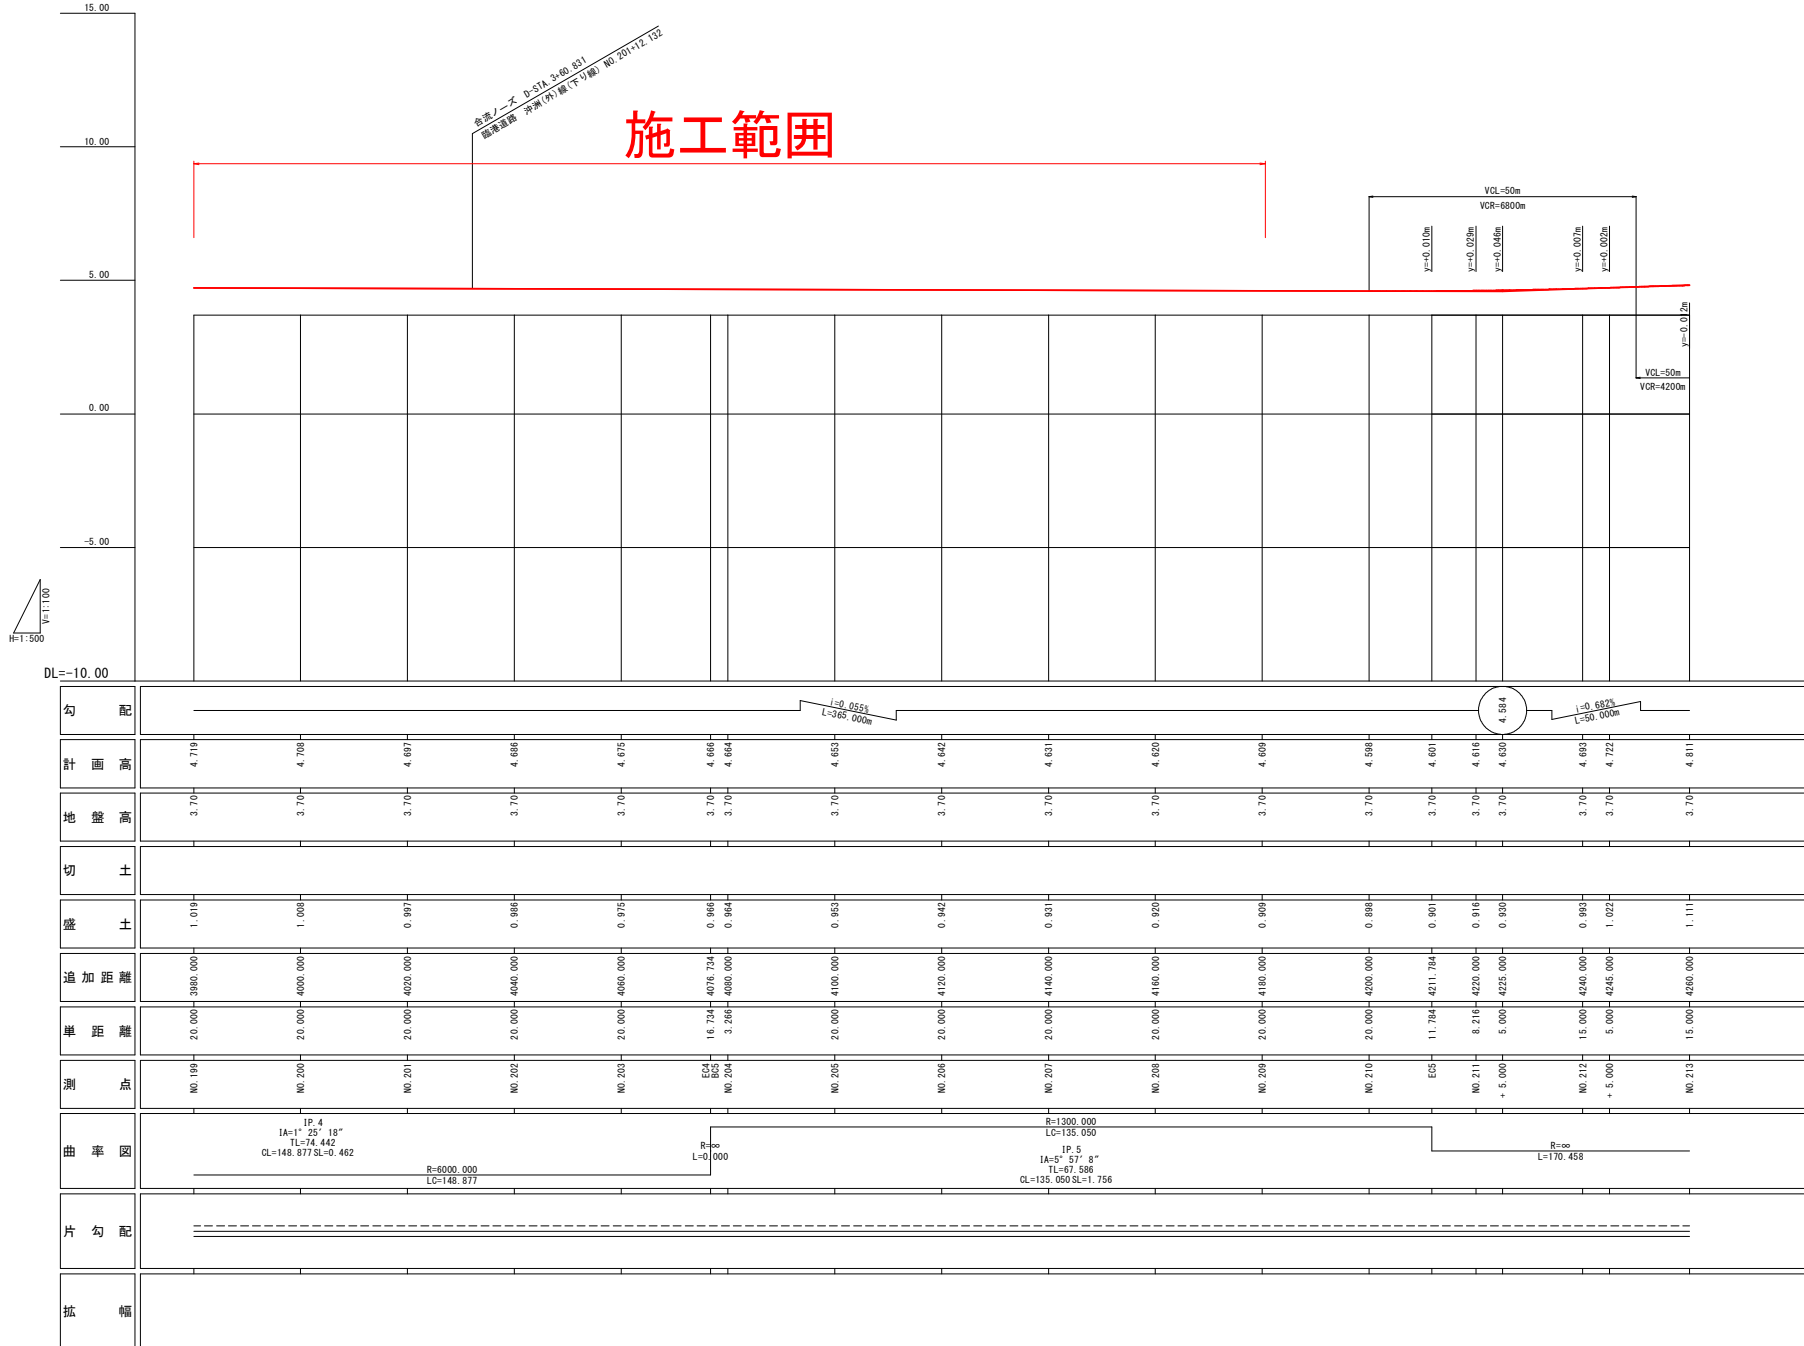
15.00

10.00

5.00

0.00

-5.00

V=1:100
H=1:500

DL=-10.00

合流ノーズ D-STA.3+60.831
臨港道路 沖洲(外)線(下り線) NO.201+12.132

施工範囲

VCL=50m
VCR=6800m

y=+0.010m
y=+0.029m
y=+0.046m
y=+0.007m
y=+0.002m
y=+0.012m

VCL=50m
VCR=4200m

勾配
i=0.055%
L=365.000m
4.584
i=0.682%
L=50.000m

計画高
4.719 4.708 4.697 4.686 4.675 4.666 4.664 4.653 4.642 4.631 4.620 4.609 4.598 4.601 4.616 4.630 4.693 4.722 4.811

地盤高
3.70 3.70 3.70 3.70 3.70 3.70 3.70 3.70 3.70 3.70 3.70 3.70 3.70 3.70 3.70 3.70 3.70 3.70 3.70

切土

盛土
1.019 1.008 0.997 0.986 0.975 0.966 0.964 0.953 0.942 0.931 0.920 0.909 0.898 0.901 0.916 0.930 0.993 1.022 1.111

追加距離
3980.000 4000.000 4020.000 4040.000 4060.000 4076.734 4080.000 4100.000 4120.000 4140.000 4160.000 4180.000 4200.000 4211.784 4220.000 4225.000 4240.000 4245.000 4260.000

単距離
20.000 20.000 20.000 20.000 20.000 16.734 3.266 20.000 20.000 20.000 20.000 20.000 20.000 11.784 8.216 5.000 15.000 5.000 15.000

測点
NO.199 NO.200 NO.201 NO.202 NO.203 EC4 BC5 NO.204 NO.205 NO.206 NO.207 NO.208 NO.209 NO.210 EC5 NO.211 +5.000 NO.212 +5.000 NO.213

曲率図
IP.4
IA=1° 25′ 18″
TL=74.442
CL=148.877 SL=0.462
R=6000.000
LC=148.877
R=∞
L=0.000
R=1300.000
LC=135.050
IP.5
IA=5° 57′ 8″
TL=67.586
CL=135.050 SL=1.756
R=∞
L=170.458

片勾配

拡幅